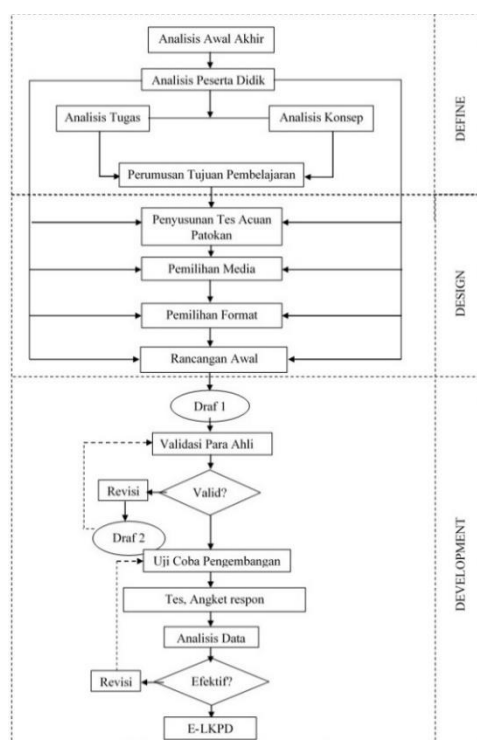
Analisis Awal Akhir

Analisis Peserta Didik

Analisis Tugas

Analisis Konsep

Perumusan Tujuan Pembelajaran

DEFINE

Penyusunan Tes Acuan Patokan

Pemilihan Media

Pemilihan Format

Rancangan Awal

DESIGN

Draf 1

Validasi Para Ahli

Revisi

Valid?

Draf 2

Uji Coba Pengembangan

Tes, Angket respon

Analisis Data

Revisi

Efektif?

E-LKPD

DEVELOPMENT